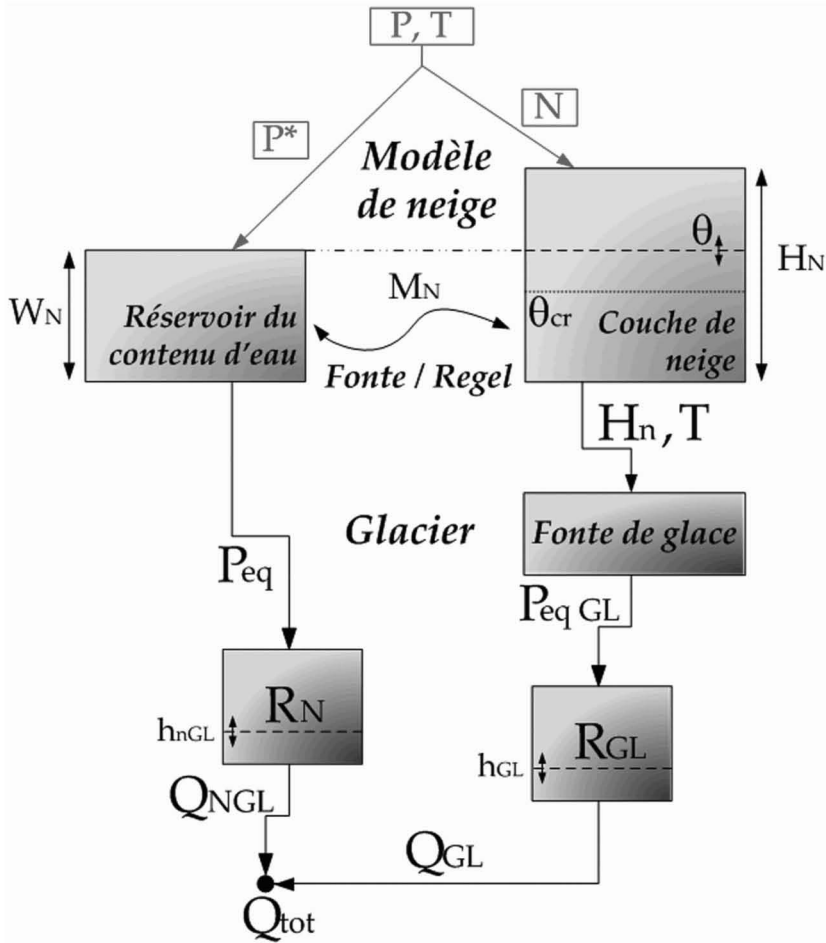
P, T

P*

N

Modèle de neige

$W_N$

Réservoir du contenu d'eau

$M_N$

Fonte / Regel

θ

$θ_{cr}$

Couche de neige

$H_N$

$H_n$, T

Glacier

Fonte de glace

$P_{eq}$

$P_{eq\ GL}$

$R_N$

$h_{nGL}$

$R_{GL}$

$h_{GL}$

$Q_{NGL}$

$Q_{GL}$

$Q_{tot}$